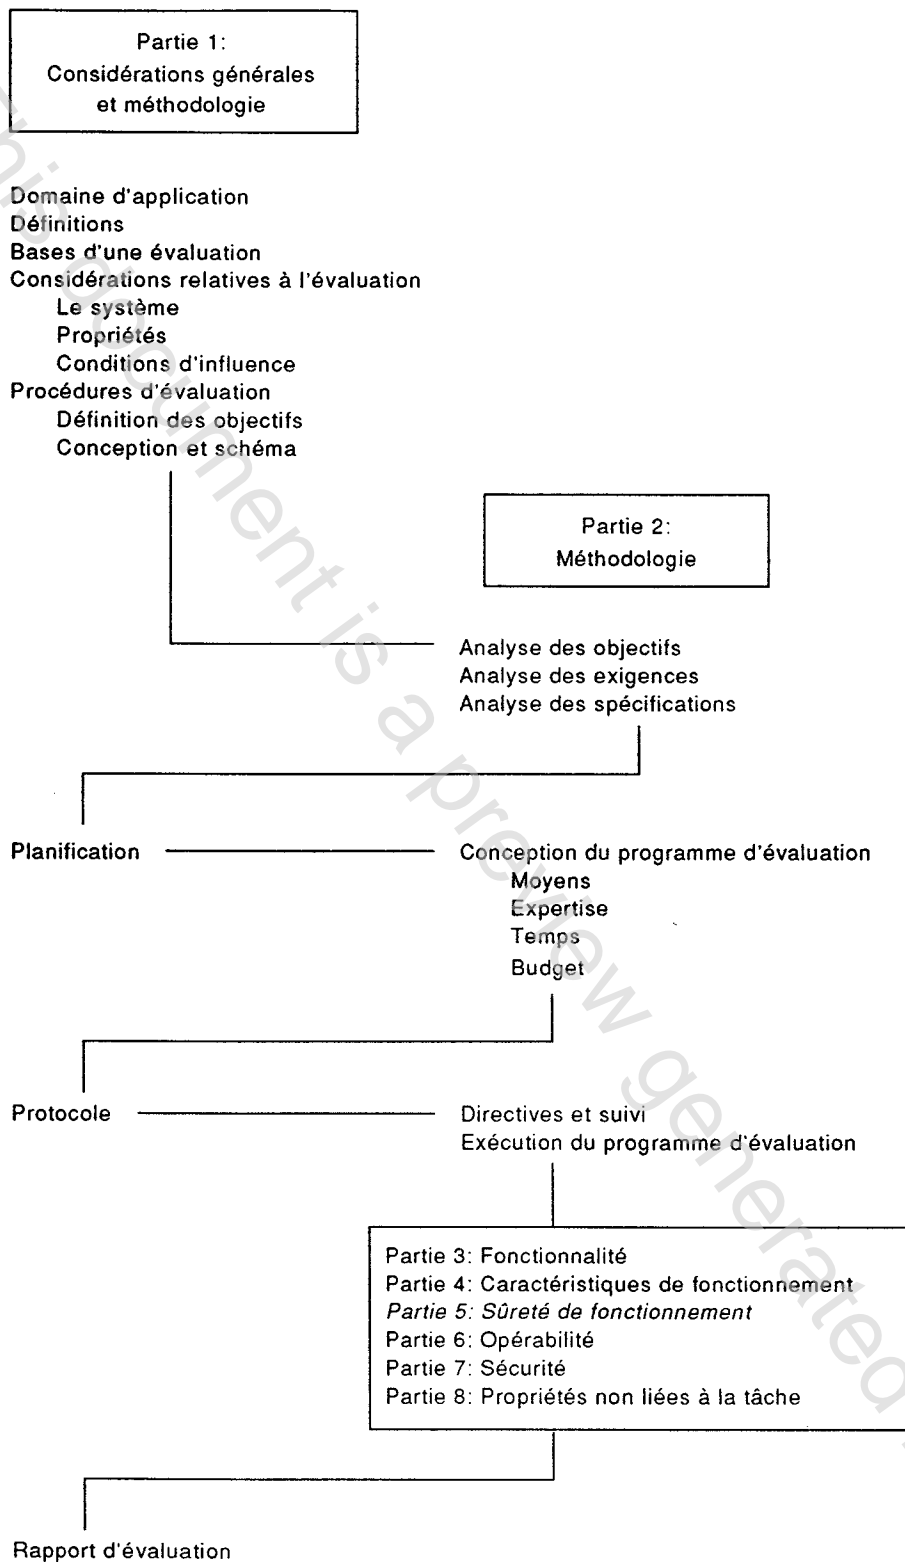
Partie 1:
Considérations générales et méthodologie

Domaine d'application
Définitions
Bases d'une évaluation
Considérations relatives à l'évaluation
Le système
Propriétés
Conditions d'influence
Procédures d'évaluation
Définition des objectifs
Conception et schéma

Partie 2:
Méthodologie

Analyse des objectifs
Analyse des exigences
Analyse des spécifications

Planification

Conception du programme d'évaluation
Moyens
Expertise
Temps
Budget

Protocole

Directives et suivi
Exécution du programme d'évaluation

Partie 3: Fonctionnalité
Partie 4: Caractéristiques de fonctionnement
Partie 5: Sûreté de fonctionnement
Partie 6: Opérabilité
Partie 7: Sécurité
Partie 8: Propriétés non liées à la tâche

Rapport d'évaluation

This document is a preview generated